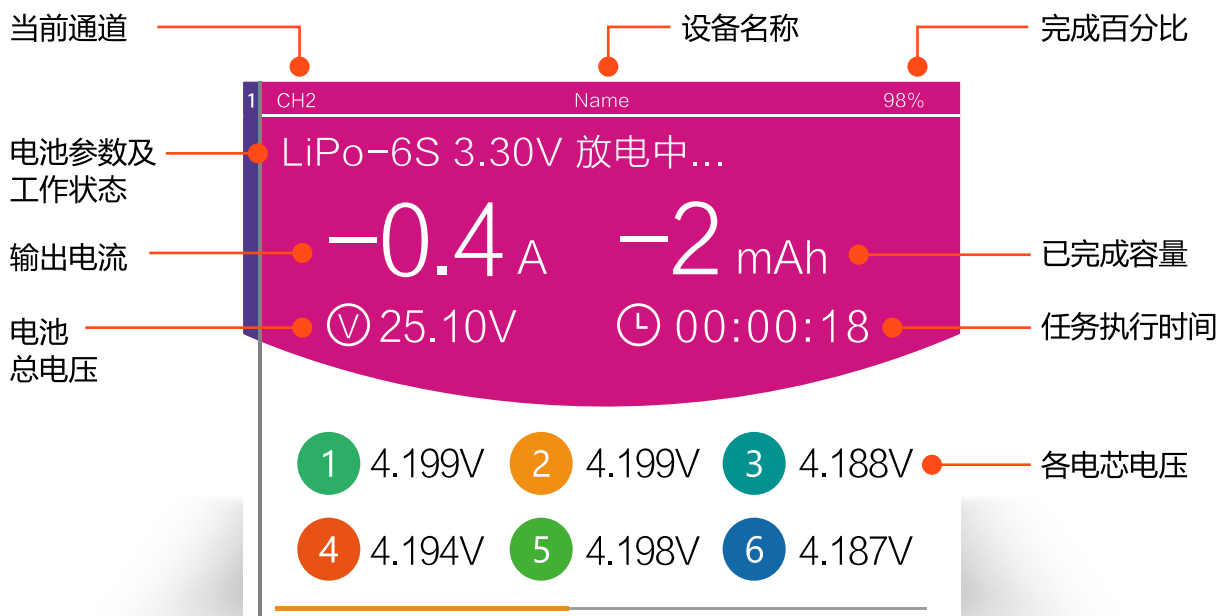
当前通道

设备名称

完成百分比

1 CH2 Name 98%

电池参数及工作状态

LiPo-6S 3.30V 放电中...

输出电流

-0.4 A

-2 mAh

已完成容量

电池总电压

V 25.10V

00:00:18

任务执行时间

1 4.199V 2 4.199V 3 4.188V

各电芯电压

4 4.194V 5 4.198V 6 4.187V